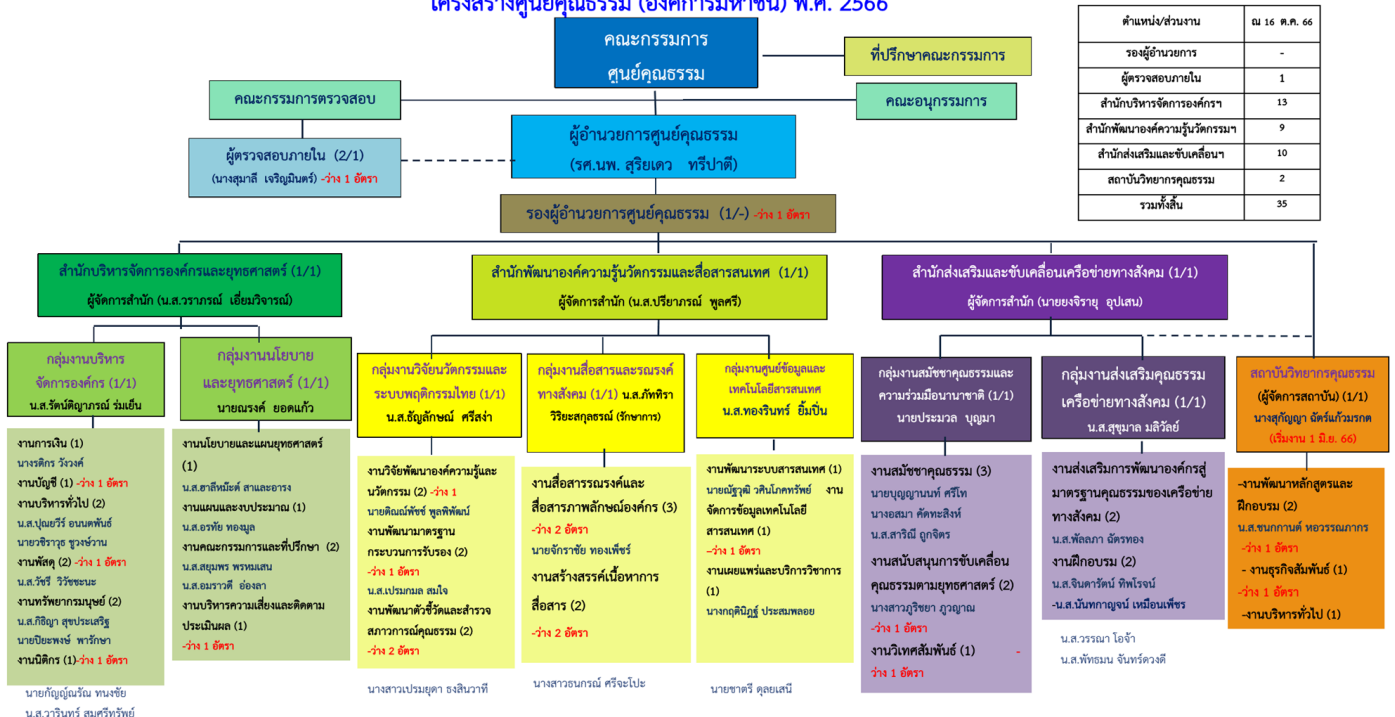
โครงสร้างศูนย์คุณธรรม (องค์การมหาชน) พ.ศ. 2566

| ตำแหน่ง/ส่วนงาน | ณ 16 ต.ค. 66 |
|---|---|
| รองผู้อำนวยการ | - |
| ผู้ตรวจสอบภายใน | 1 |
| สำนักบริหารจัดการองค์กรฯ | 13 |
| สำนักพัฒนาองค์ความรู้นวัตกรรมฯ | 9 |
| สำนักส่งเสริมและขับเคลื่อนฯ | 10 |
| สถาบันวิทยากรคุณธรรม | 2 |
| รวมทั้งสิ้น | 35 |

คณะกรรมการ ศูนย์คุณธรรม

ที่ปรึกษาคณะกรรมการ

คณะกรรมการตรวจสอบ

คณะอนุกรรมการ

ผู้อำนวยการศูนย์คุณธรรม (รศ.นพ. สุริยเดว ทรีปาตี)

ผู้ตรวจสอบภายใน (2/1) (นางสุมาลี เจริญมินตร์) -ว่าง 1 อัตรา

รองผู้อำนวยการศูนย์คุณธรรม (1/-) -ว่าง 1 อัตรา

สำนักบริหารจัดการองค์กรและยุทธศาสตร์ (1/1)
ผู้จัดการสำนัก (น.ส.วราภรณ์ เอี่ยมวิจารณ์)

สำนักพัฒนาองค์ความรู้นวัตกรรมและสื่อสารสนเทศ (1/1)
ผู้จัดการสำนัก (น.ส.ปรียาภรณ์ พูลศรี)

สำนักส่งเสริมและขับเคลื่อนเครือข่ายทางสังคม (1/1)
ผู้จัดการสำนัก (นายยงจิรายุ อุปเสน)

กลุ่มงานบริหารจัดการองค์กร (1/1)
น.ส.รัตน์ติญาภรณ์ ร่มเย็น

งานการเงิน (1)
นางรติกร วังวงศ์
งานบัญชี (1) -ว่าง 1 อัตรา
งานบริหารทั่วไป (2)
น.ส.ปุณยวีร์ อนนตพันธ์
นายวชิราวุธ ชูวงษ์วาน
งานพัสดุ (2) -ว่าง 1 อัตรา
น.ส.วัชรี วิริยะชนะ
งานทรัพยากรมนุษย์ (2)
น.ส.กิริญา สุขประเสริฐ
นายปิยะพงษ์ พรรักษา
งานนิติกร (1)-ว่าง 1 อัตรา

นายกัญญ์ณรัณ ทนงชัย
น.ส.วารินทร์ สมศรีทรัพย์

กลุ่มงานนโยบายและยุทธศาสตร์ (1/1)
นายณรงค์ ยอดแก้ว

งานนโยบายและแผนยุทธศาสตร์ (1)
น.ส.ฮาลีหมีฮ์ สาและอารง
งานแผนและงบประมาณ (1)
น.ส.อรทัย ทองมูล
งานคณะกรรมการและที่ปรึกษา (2)
น.ส.สมุพร พรหมเสน
น.ส.อมราวดี อ่องลา
งานบริหารความเสี่ยงและติดตามประเมินผล (1)
-ว่าง 1 อัตรา

กลุ่มงานวิจัยนวัตกรรมและระบบพฤติกรรมไทย (1/1)
น.ส.ธัญลักษณ์ ศรีสง่า

งานวิจัยพัฒนาองค์ความรู้และนวัตกรรม (2) -ว่าง 1
นายคิณณ์พัชช์ พูลพิพัฒน์
งานพัฒนามาตรฐานกระบวนการรับรอง (2)
-ว่าง 1 อัตรา
น.ส.เปรมกมล สมใจ
งานพัฒนาตัวชี้วัดและสำรวจสภาวการณ์คุณธรรม (2)
-ว่าง 2 อัตรา

นางสาวเปรมยุดา ธงสินวาที

กลุ่มงานสื่อสารและรณรงค์ทางสังคม (1/1) น.ส.ภัทริรา วิริยะสกุลธรณ์ (รักษาการ)

งานสื่อสารรณรงค์และสื่อสารภาพลักษณ์องค์กร (3)
-ว่าง 2 อัตรา
นายจักราชัย ทองเพ็ชร์
งานสร้างสรรค์เนื้อหาการสื่อสาร (2)
-ว่าง 2 อัตรา

นางสาวธนกรณ์ ศรีจะโปะ

กลุ่มงานศูนย์ข้อมูลและเทคโนโลยีสารสนเทศ
น.ส.ทองรินทร์ ยิ้มปิ่น

งานพัฒนาระบบสารสนเทศ (1)
นายณัฐวุฒิ วศินโภคทรัพย์ งานจัดการข้อมูลเทคโนโลยีสารสนเทศ (1)
–ว่าง 1 อัตรา
งานเผยแพร่และบริการวิชาการ (1)
นางกฤติญัฐ์ ประสมพลอย

นายชาตรี ดุลยเสนี

กลุ่มงานสมัชชาคุณธรรมและความร่วมมือนานาชาติ (1/1)
นายประมวล บุญมา

งานสมัชชาคุณธรรม (3)
นายบุญญานนท์ ศรีโท
นางอสมา คัตทะสิงห์
น.ส.สาริณี ถูกจิตร
งานสนับสนุนการขับเคลื่อนคุณธรรมตามยุทธศาสตร์ (2)
นางสาวภูริชยา ภูวญาณ
-ว่าง 1 อัตรา
งานวิเทศสัมพันธ์ (1) -ว่าง 1 อัตรา

กลุ่มงานส่งเสริมคุณธรรมเครือข่ายทางสังคม (1/1)
น.ส.สุขุมาล มลิวัลย์

งานส่งเสริมการพัฒนาองค์กรสู่มาตรฐานคุณธรรมของเครือข่ายทางสังคม (2)
น.ส.พัลลภา ฉัตรทอง
งานฝึกอบรม (2)
น.ส.จินตาวัตน์ ทิพโรจน์
-น.ส.นันทกาญจน์ เหมือนเพชร

น.ส.วรรณา โอจ้า
น.ส.พัทธมน จันทร์ดวงดี

สถาบันวิทยากรคุณธรรม (ผู้จัดการสถาบัน) (1/1)
นางสุกัญญา ฉัตรแก้วมรกต
(เริ่มงาน 1 มิ.ย. 66)

-งานพัฒนาหลักสูตรและฝึกอบรม (2)
น.ส.ชนกานต์ หอวรรณภากร
-ว่าง 1 อัตรา
- งานธุรกิจสัมพันธ์ (1)
-ว่าง 1 อัตรา
-งานบริหารทั่วไป (1)